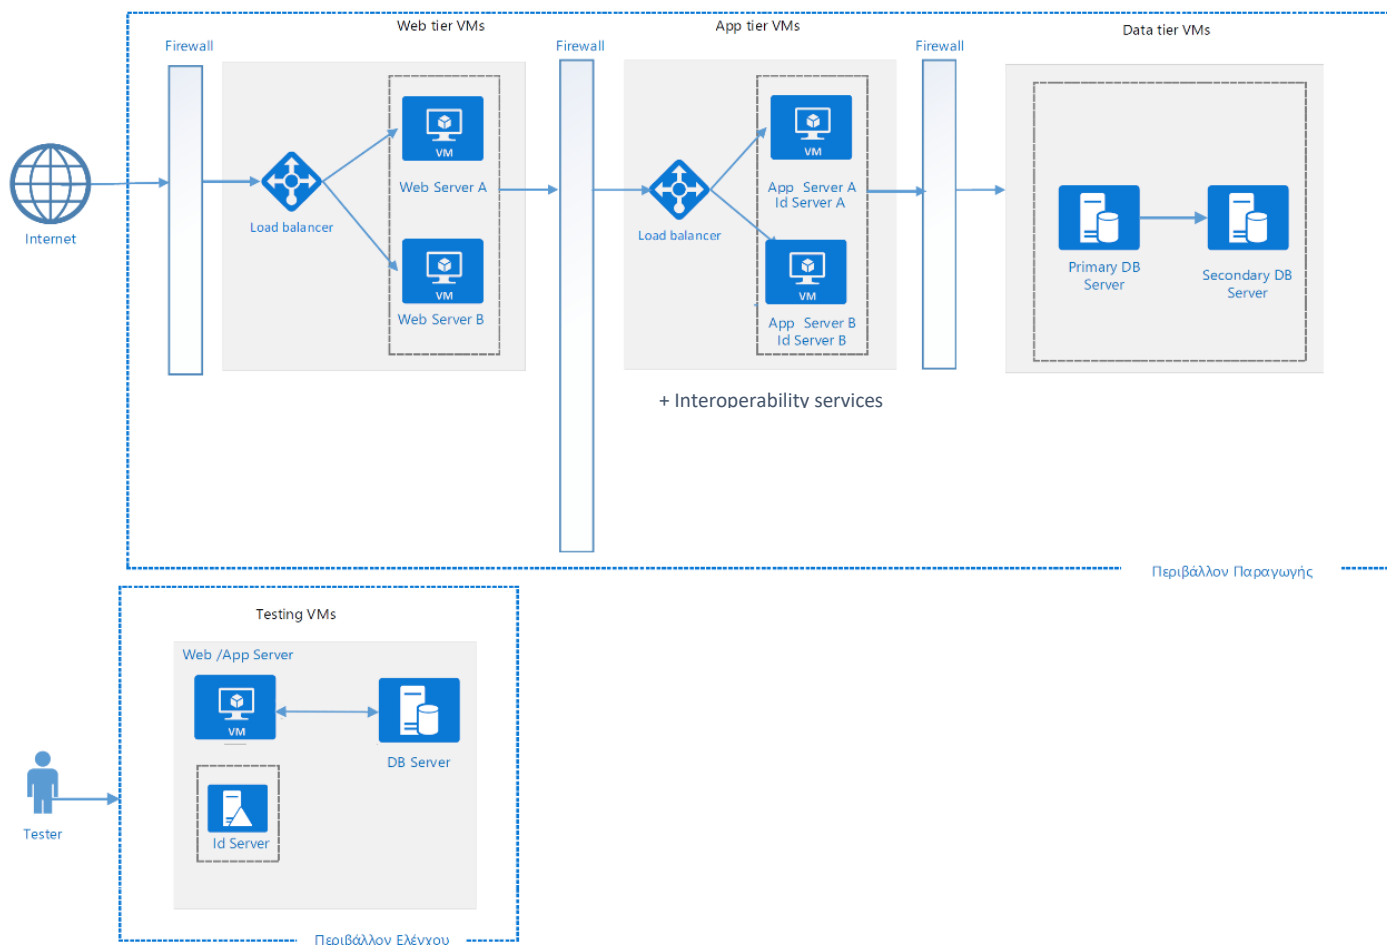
Web tier VMs

App tier VMs

Data tier VMs

Firewall

Firewall

Firewall

Internet

Load balancer

VM

Web Server A

VM

Web Server B

Load balancer

VM

App Server A
Id Server A

VM

App Server B
Id Server B

Primary DB Server

Secondary DB Server

+ Interoperability services

Περιβάλλον Παραγωγής

Testing VMs

Web /App Server

VM

DB Server

Id Server

Tester

Περιβάλλον Ελέγχου